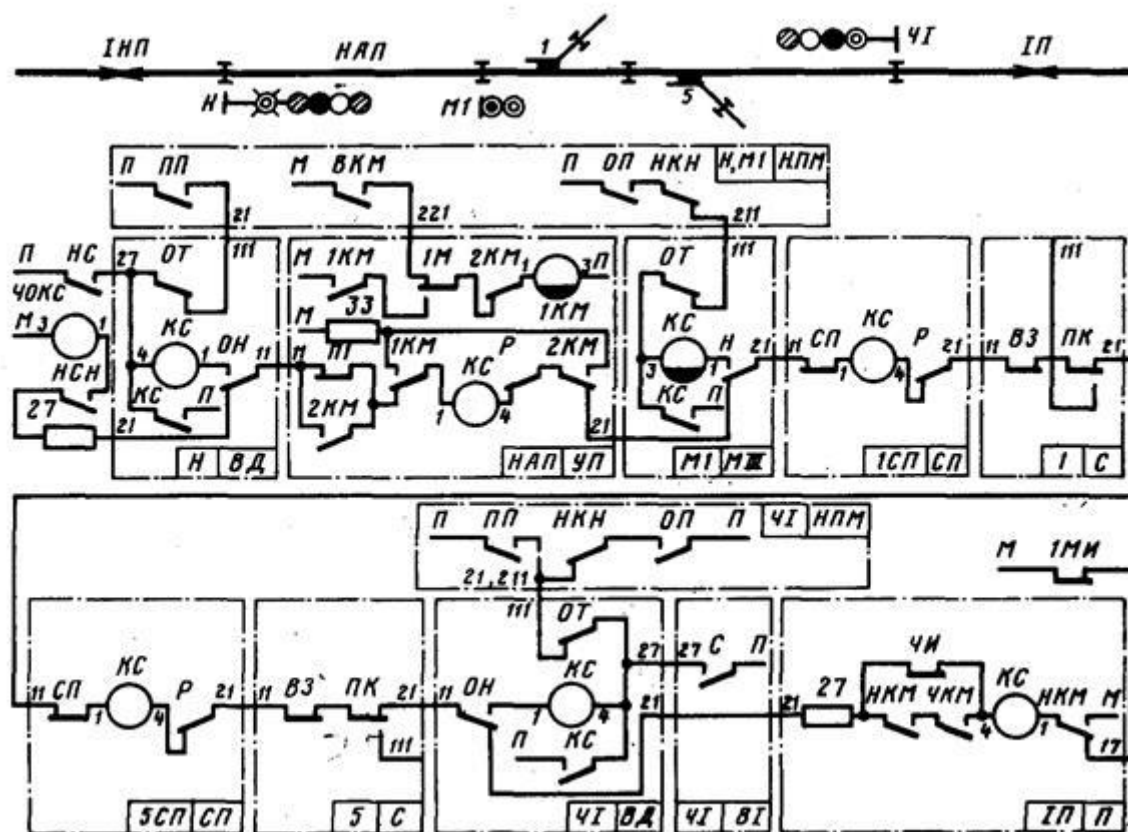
IНП НАП 1 ЧI IП
Н М1 5

П ПП М ВКМ П ОП НКН Н,М1 НПМ
21 221 211

П НС 27 ОТ 111 М 1КМ 1М 2КМ 1 3П ОТ 111 111
ЧОКС 1КМ
М 3 1 КС ОН 11 М 33 КС Н 21 11 СП КС Р 21 11 ВЗ ПК 21
НСН 4 1 11 ПТ 1КМ Р 2КМ 3 1 1 4
КС П 2КМ КС 1 4 КС П
27 21 21
Н ВД НАП УП М1 МIII 1СП СП I С

П ПП НКН ОП П ЧI НПМ
21,211 М 1МИ
111 ОТ
КС 27 27 С П ЧИ
11 СП КС Р 21 11 ВЗ ПК 21 11 ОН 21 27 НКМ ЧКМ КС НКМ М
1 4 111 1 4 21 4 1 17
П КС
5СП СП 5 С ЧI ВД ЧI ВI IП П